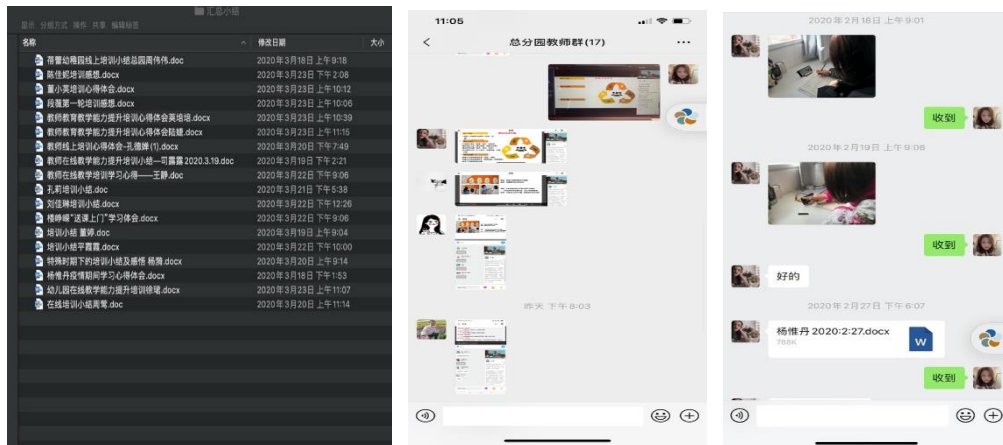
汇总小结
显示 分组方式 操作 共享 编辑标签

| 名称 | 修改日期 | 大小 |
|---|---|---|
| 蓓蕾幼稚园线上培训小结总园周伟伟.doc | 2020年3月18日 上午9:18 | |
| 陈佳妮培训感想.docx | 2020年3月23日 下午2:08 | |
| 董小英培训心得体会.docx | 2020年3月23日 上午10:12 | |
| 段馥蕾一轮培训感想.docx | 2020年3月23日 上午10:06 | |
| 教师教育教学能力提升培训心得体会黄培培.docx | 2020年3月23日 上午10:39 | |
| 教师教育教学能力提升培训心得体会陆婕.docx | 2020年3月23日 上午11:15 | |
| 教师线上培训心得体会-孔德娜 (1).docx | 2020年3月20日 下午7:49 | |
| 教师在线教学能力提升培训小结—司露露 2020.3.19.doc | 2020年3月19日 下午2:21 | |
| 教师在线教学培训学习心得——王静.doc | 2020年3月22日 下午9:06 | |
| 孔莉培训小结.doc | 2020年3月21日 下午5:38 | |
| 刘佳琳培训小结.docx | 2020年3月22日 下午12:26 | |
| 楼婷嵘"送课上门"学习体会.docx | 2020年3月22日 下午9:06 | |
| 培训小结 董婷.doc | 2020年3月19日 上午9:04 | |
| 培训小结平霞霞.docx | 2020年3月22日 下午10:00 | |
| 特殊时期下的培训小结及感悟 杨雅.docx | 2020年3月20日 上午9:14 | |
| 杨惟丹疫情期间学习心得体会.docx | 2020年3月18日 下午1:53 | |
| 幼儿园在线教学能力提升培训徐璐.docx | 2020年3月23日 上午11:07 | |
| 在线培训小结周莺.doc | 2020年3月20日 上午11:14 | |

11:05
<
总分园教师群(17)
...
昨天 下午8:03

2020年2月18日 上午9:01
收到
2020年2月19日 上午9:06
收到
好的
2020年2月27日 下午6:07
杨惟丹 2020:2:27.docx
788K
W
收到